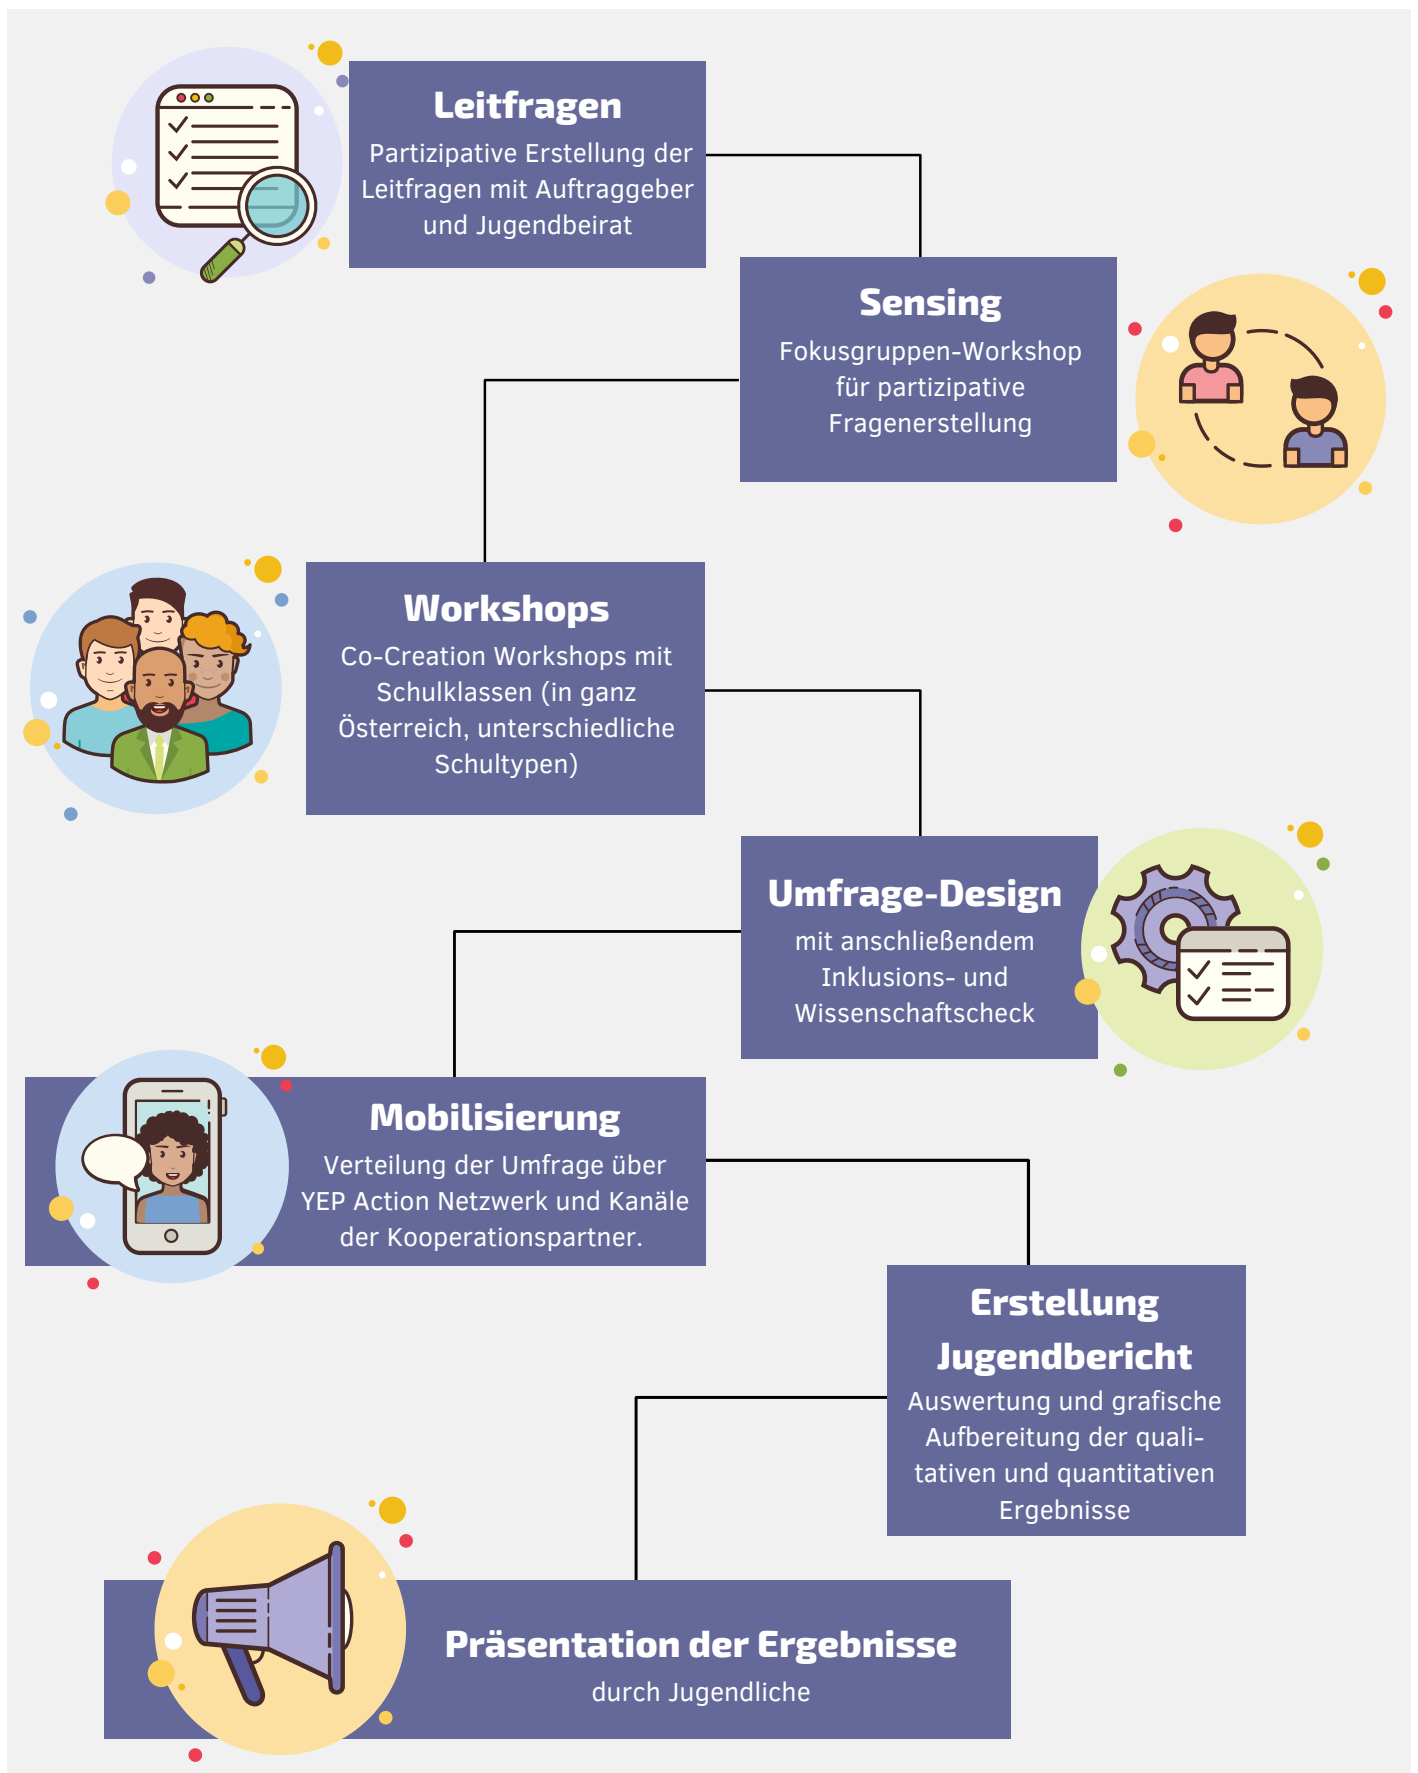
Leitfragen
Partizipative Erstellung der Leitfragen mit Auftraggeber und Jugendbeirat

Sensing
Fokusgruppen-Workshop für partizipative Fragenerstellung

Workshops
Co-Creation Workshops mit Schulklassen (in ganz Österreich, unterschiedliche Schultypen)

Umfrage-Design
mit anschließendem Inklusions- und Wissenschaftscheck

Mobilisierung
Verteilung der Umfrage über YEP Action Netzwerk und Kanäle der Kooperationspartner.

Erstellung Jugendbericht
Auswertung und grafische Aufbereitung der qualitativen und quantitativen Ergebnisse

Präsentation der Ergebnisse
durch Jugendliche